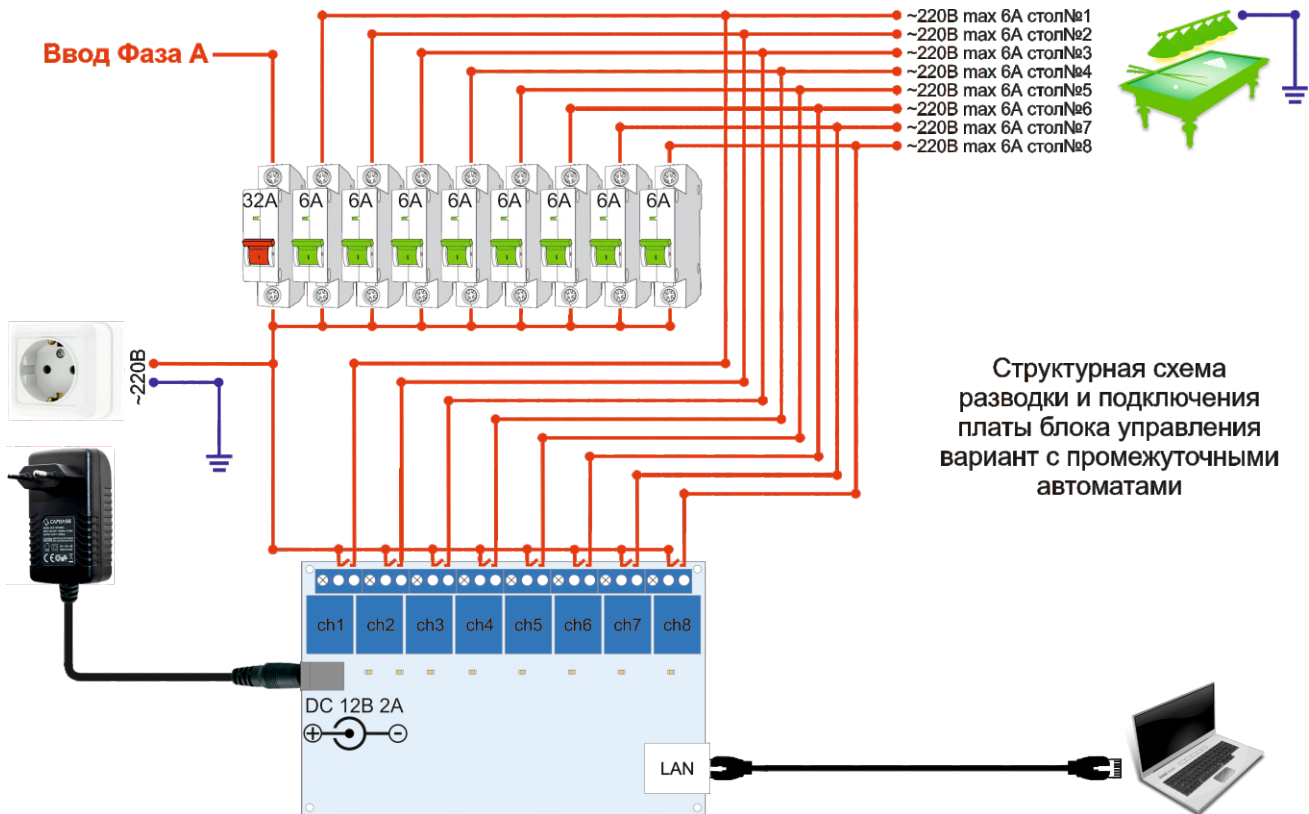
Ввод Фаза А

~220В max 6А стол№1
~220В max 6А стол№2
~220В max 6А стол№3
~220В max 6А стол№4
~220В max 6А стол№5
~220В max 6А стол№6
~220В max 6А стол№7
~220В max 6А стол№8

32А 6А 6А 6А 6А 6А 6А 6А 6А

~220В

Структурная схема разводки и подключения платы блока управления вариант с промежуточными автоматами

ch1 ch2 ch3 ch4 ch5 ch6 ch7 ch8

DC 12В 2А

LAN